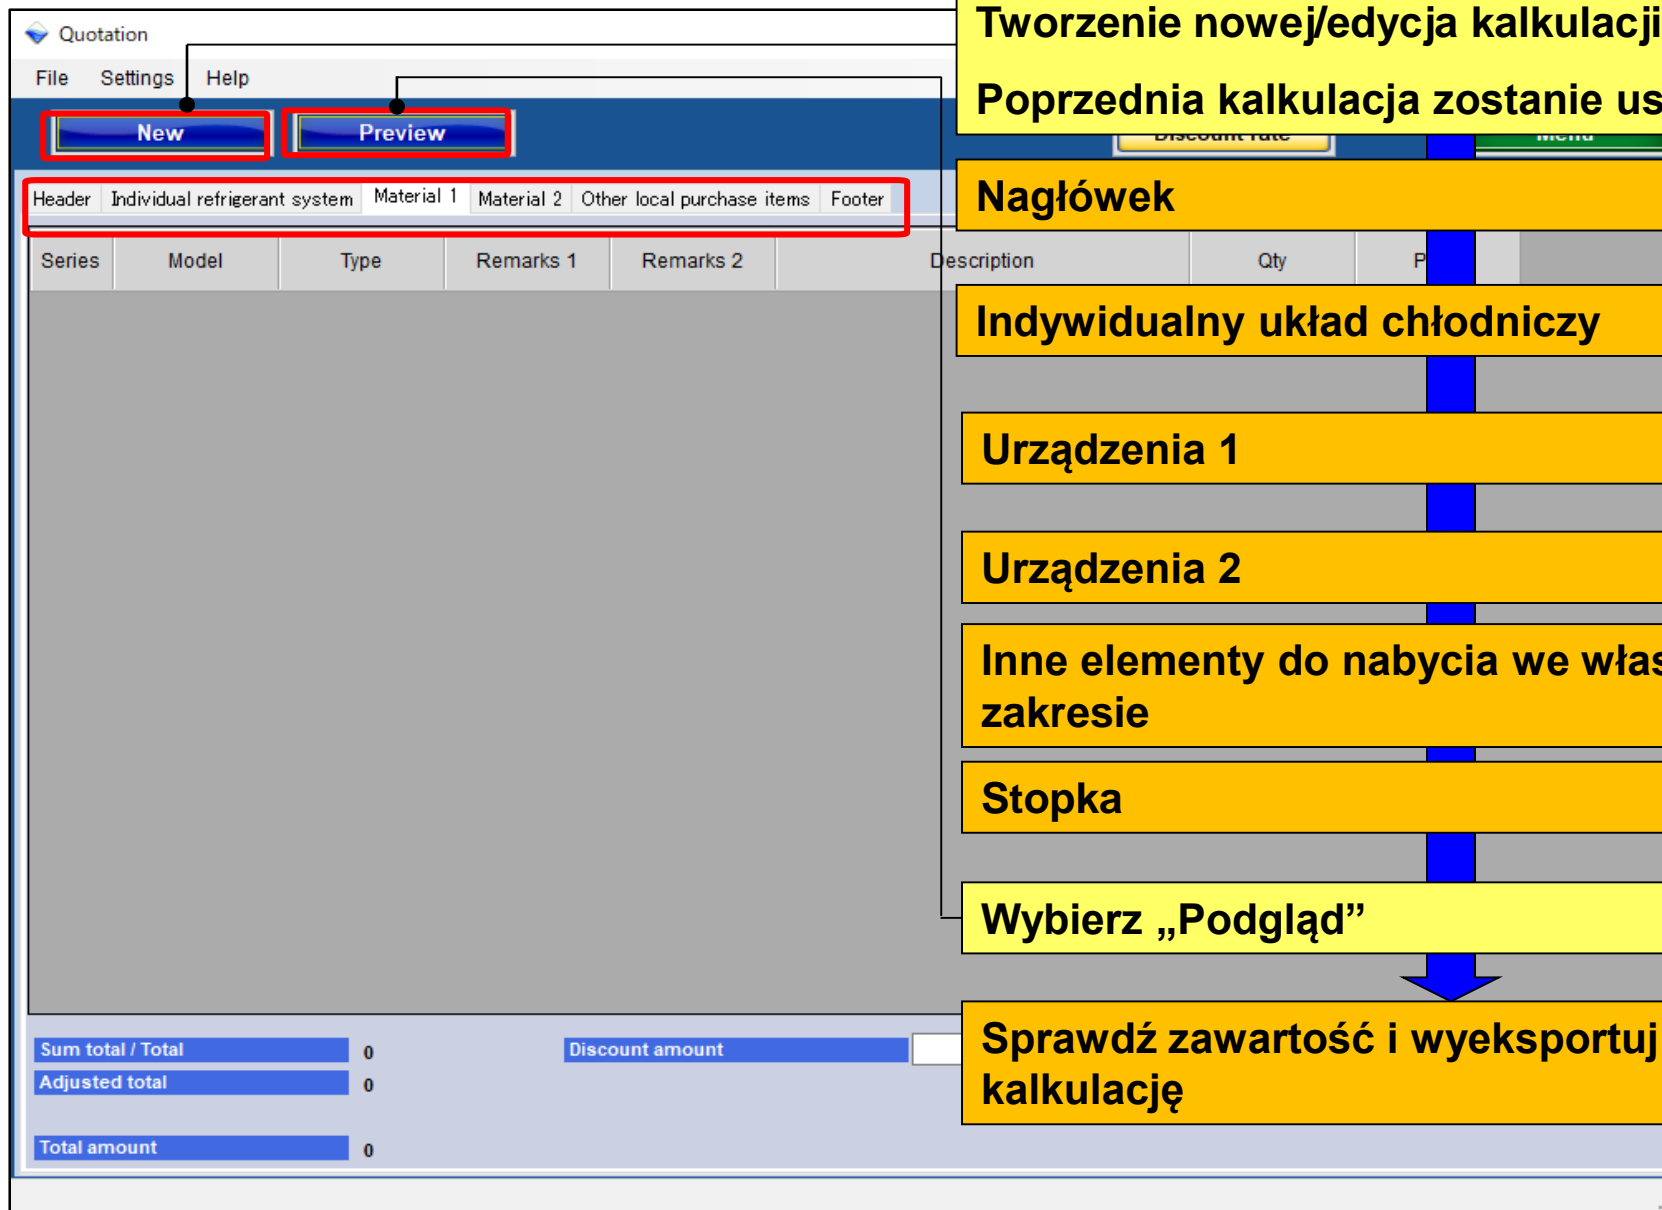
Quotation

File Settings Help

New Preview

Header Individual refrigerant system Material 1 Material 2 Other local purchase items Footer

| Series | Model | Type | Remarks 1 | Remarks 2 | Description | Qty | P |
|---|---|---|---|---|---|---|---|

Sum total / Total 0
Adjusted total 0
Total amount 0
Discount amount

Tworzenie nowej/edycja kalkulacji

Poprzednia kalkulacja zostanie us

Nagłówek

Indywidualny układ chłodniczy

Urządzenia 1

Urządzenia 2

Inne elementy do nabycia we włas zakresie

Stopka

Wybierz „Podgląd”

Sprawdź zawartość i wyeksportuj kalkulację